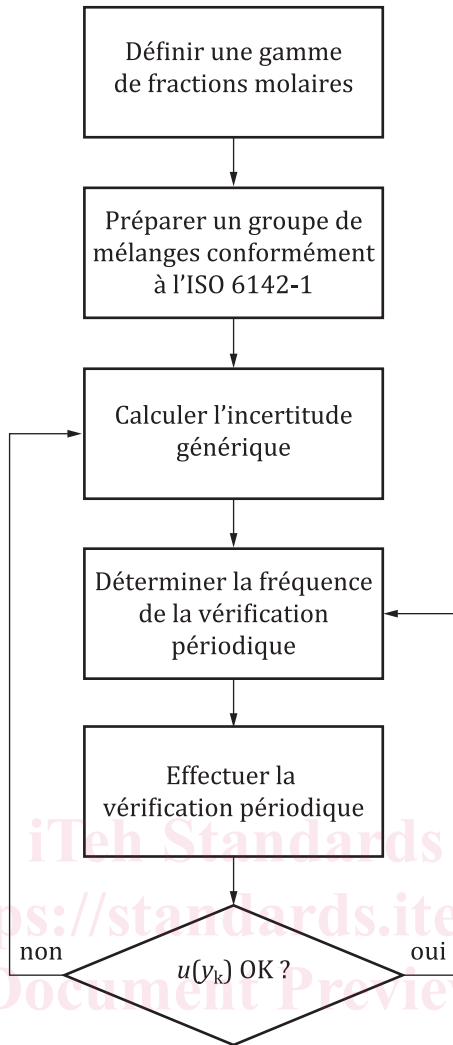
Définir une gamme de fractions molaires

Préparer un groupe de mélanges conformément à l'ISO 6142-1

Calculer l'incertitude générique

Déterminer la fréquence de la vérification périodique

Effectuer la vérification périodique

iTeh Standards

ps://standards.ite

non

$u(y_k)$ OK ?

oui

Document Previev